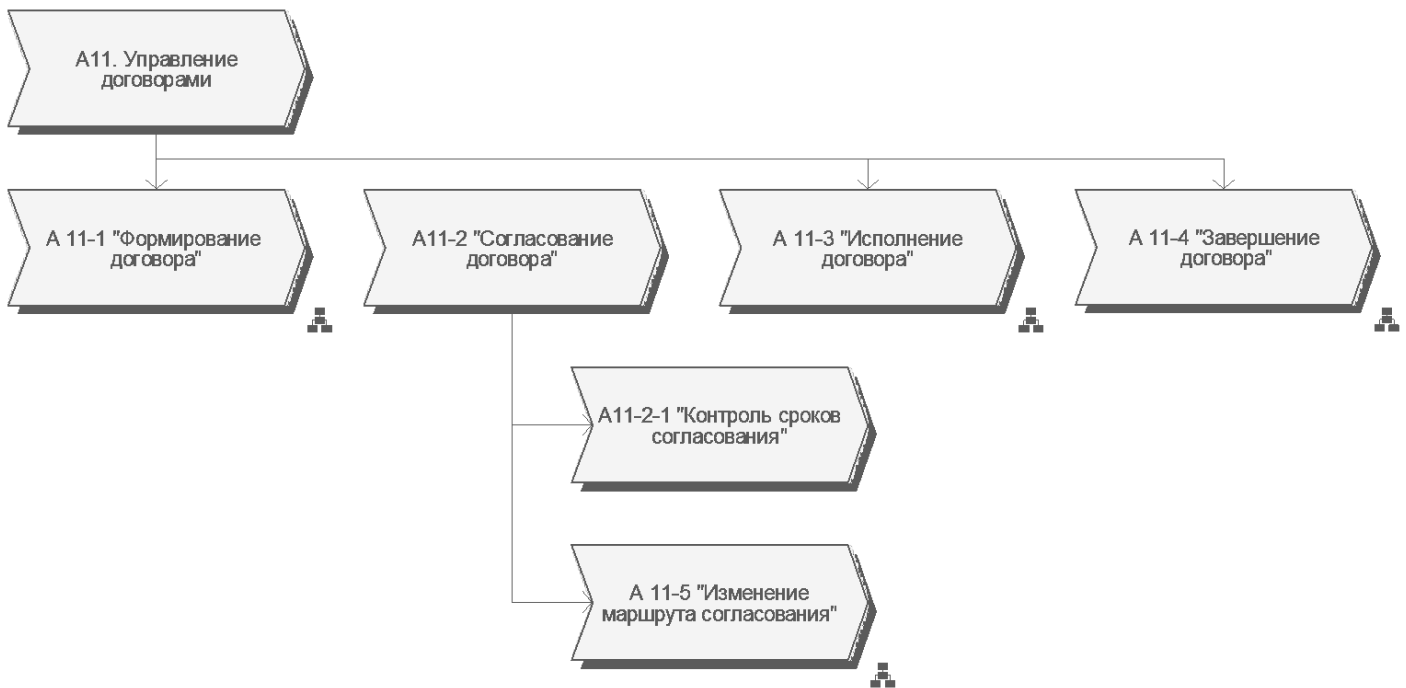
A11. Управление договорами

A 11-1 "Формирование договора"

A11-2 "Согласование договора"

A 11-3 "Исполнение договора"

A 11-4 "Завершение договора"

A11-2-1 "Контроль сроков согласования"

A 11-5 "Изменение маршрута согласования"